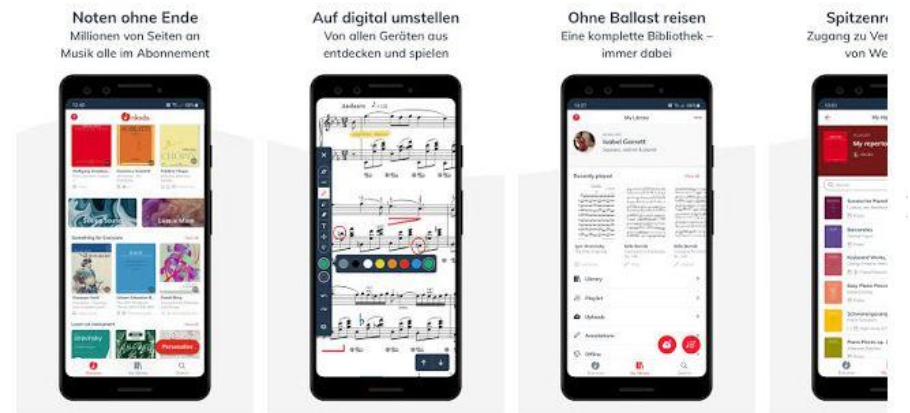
Noten ohne Ende
Millionen von Seiten an Musik alle im Abonnement

Auf digital umstellen
Von allen Geräten aus entdecken und spielen

Ohne Ballast reisen
Eine komplette Bibliothek – immer dabei

Spitzenre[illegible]
Zugang zu Ve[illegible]
von We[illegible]

nkoda

Andante

My Library
Isabel Garrett
Recently played
Library
Playlist
Uploads
Annotations
Offline

Personalise

My repertoire